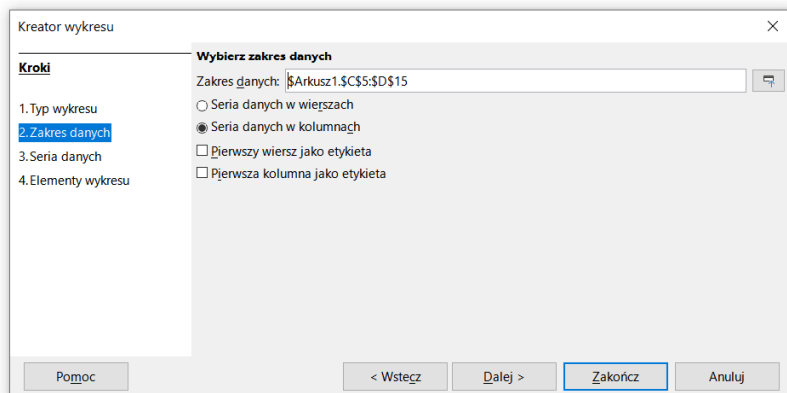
Kreator wykresu

×

Kroki

1. Typ wykresu
2. Zakres danych
3. Seria danych
4. Elementy wykresu

Wybierz zakres danych

Zakres danych: $Arkusz1.$C$5:$D$15

Seria danych w wierszach

Seria danych w kolumnach

Pierwszy wiersz jako etykieta

Pierwsza kolumna jako etykieta

Pomoc

< Wstecz

Dalej >

Zakończ

Anuluj